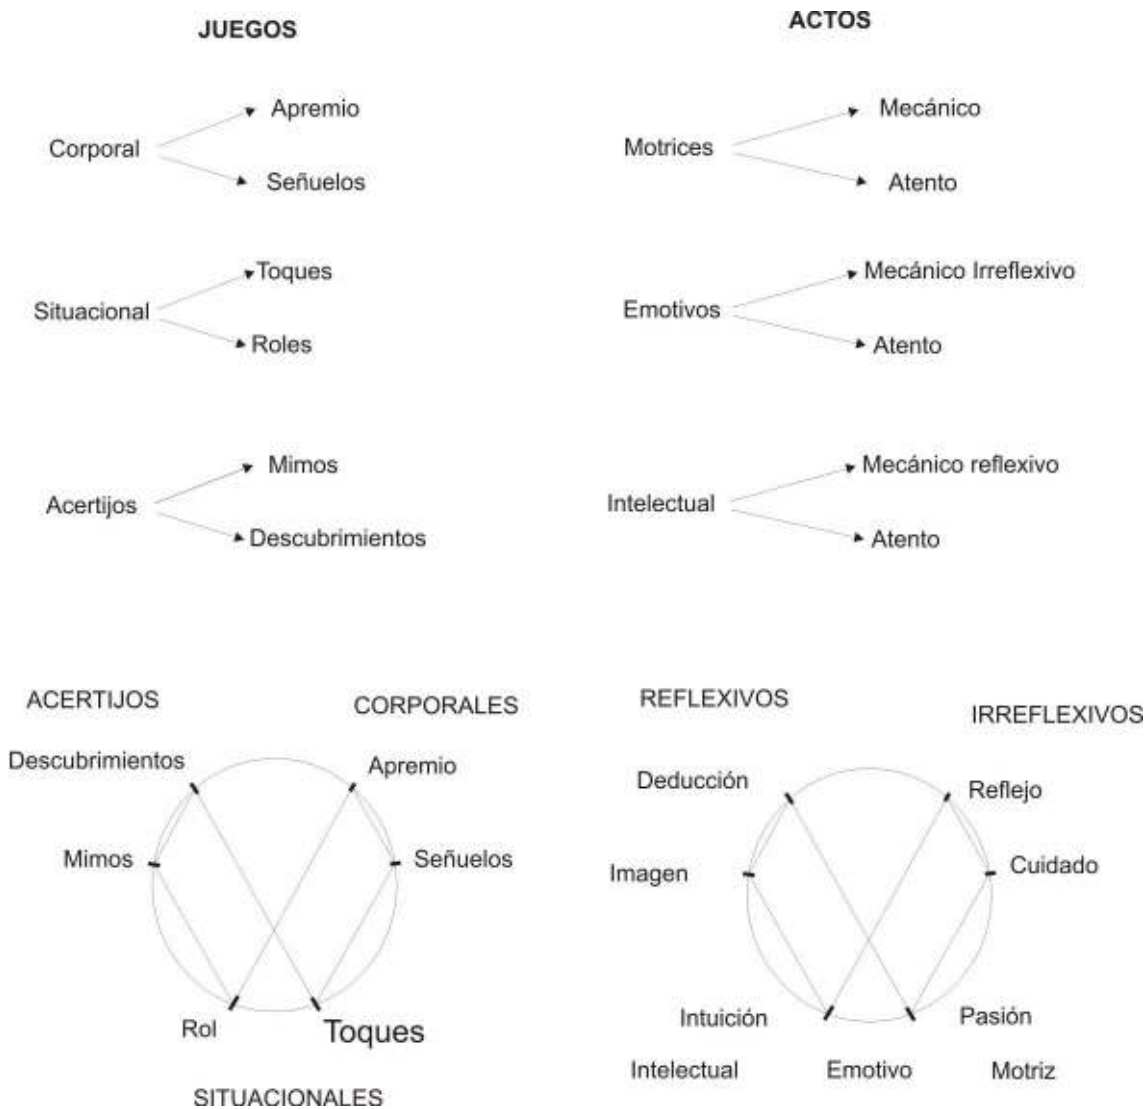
JUEGOS

Corporal
Apremio
Señuelos

Situacional
Toques
Roles

Acertijos
Mimos
Descubrimientos

ACTOS

Motrices
Mecánico
Atento

Emotivos
Mecánico Irreflexivo
Atento

Intelectual
Mecánico reflexivo
Atento

ACERTIJOS
CORPORALES
Descubrimientos
Apremio
Mimos
Señuelos
Rol
Toques
SITUACIONALES

REFLEXIVOS
IRREFLEXIVOS
Deducción
Reflejo
Imagen
Cuidado
Intuición
Pasión
Intelectual
Emotivo
Motriz